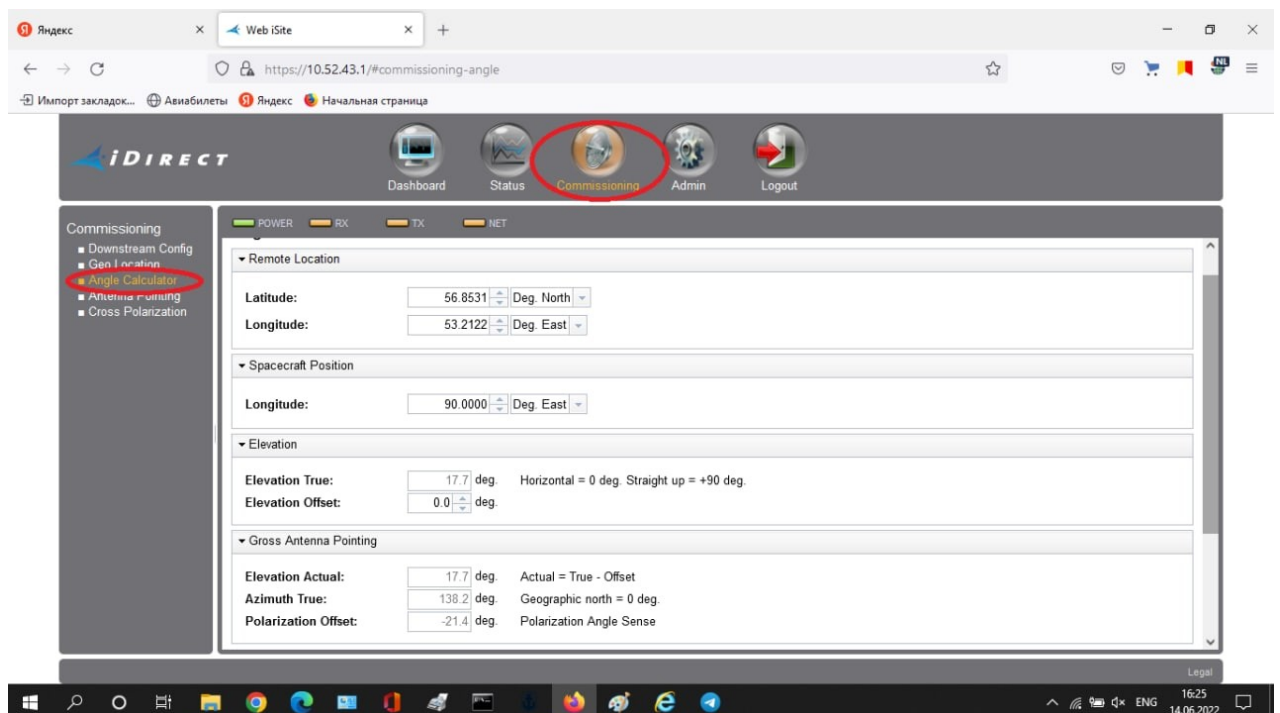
Яндекс ×
Web iSite ×
+
https://10.52.43.1/#commissioning-angle
Импорт закладок... Авиабилеты Яндекс Начальная страница

iDIRECT
Dashboard Status Commissioning Admin Logout

Commissioning
■ Downstream Config
■ Geo Location
■ Angle Calculator
■ Antenna Pointing
■ Cross Polarization

POWER RX TX NET

▾ Remote Location
Latitude: 56.8531 Deg. North
Longitude: 53.2122 Deg. East

▾ Spacecraft Position
Longitude: 90.0000 Deg. East

▾ Elevation
Elevation True: 17.7 deg. Horizontal = 0 deg. Straight up = +90 deg.
Elevation Offset: 0.0 deg.

▾ Gross Antenna Pointing
Elevation Actual: 17.7 deg. Actual = True - Offset
Azimuth True: 138.2 deg. Geographic north = 0 deg.
Polarization Offset: -21.4 deg. Polarization Angle Sense

Legal

ENG 16:25 14.06.2022